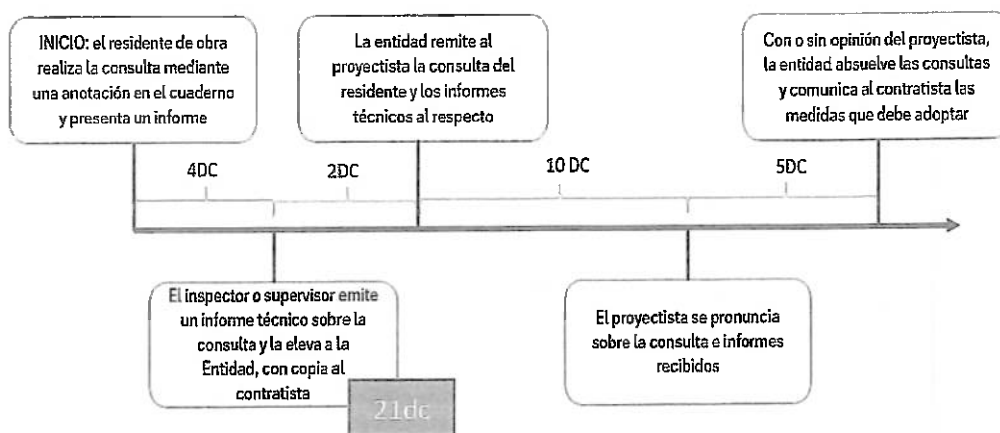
INICIO: el residente de obra realiza la consulta mediante una anotación en el cuaderno y presenta un informe

La entidad remite al proyectista la consulta del residente y los informes técnicos al respecto

Con o sin opinión del proyectista, la entidad absuelve las consultas y comunica al contratista las medidas que debe adoptar

4DC

2DC

10 DC

5DC

El inspector o supervisor emite un informe técnico sobre la consulta y la eleva a la Entidad, con copia al contratista

21dc

El proyectista se pronuncia sobre la consulta e informes recibidos